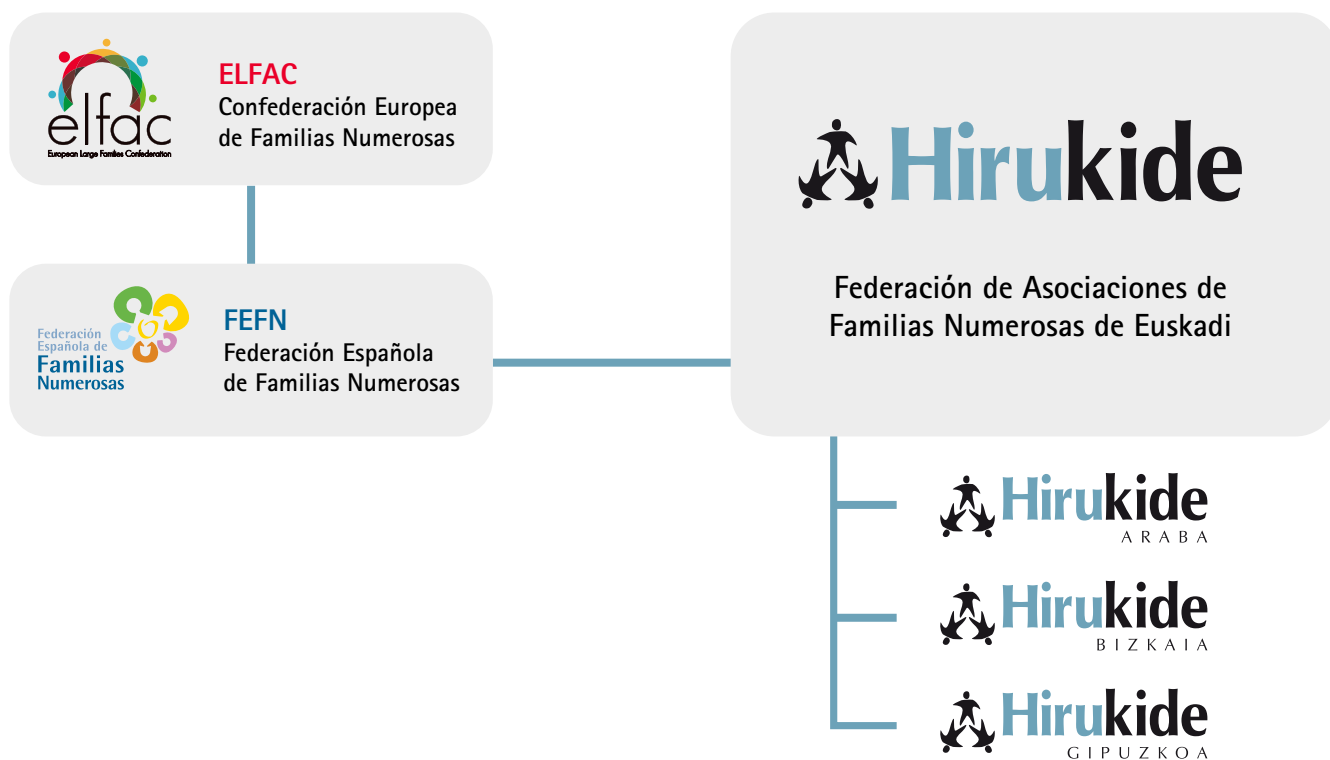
elfac
European Large Families Confederation

ELFAC
Confederación Europea de Familias Numerosas

Federación Española de Familias Numerosas

FEFN
Federación Española de Familias Numerosas

Hirukide

Federación de Asociaciones de Familias Numerosas de Euskadi

Hirukide
ARABA

Hirukide
BIZKAIA

Hirukide
GIPUZKOA